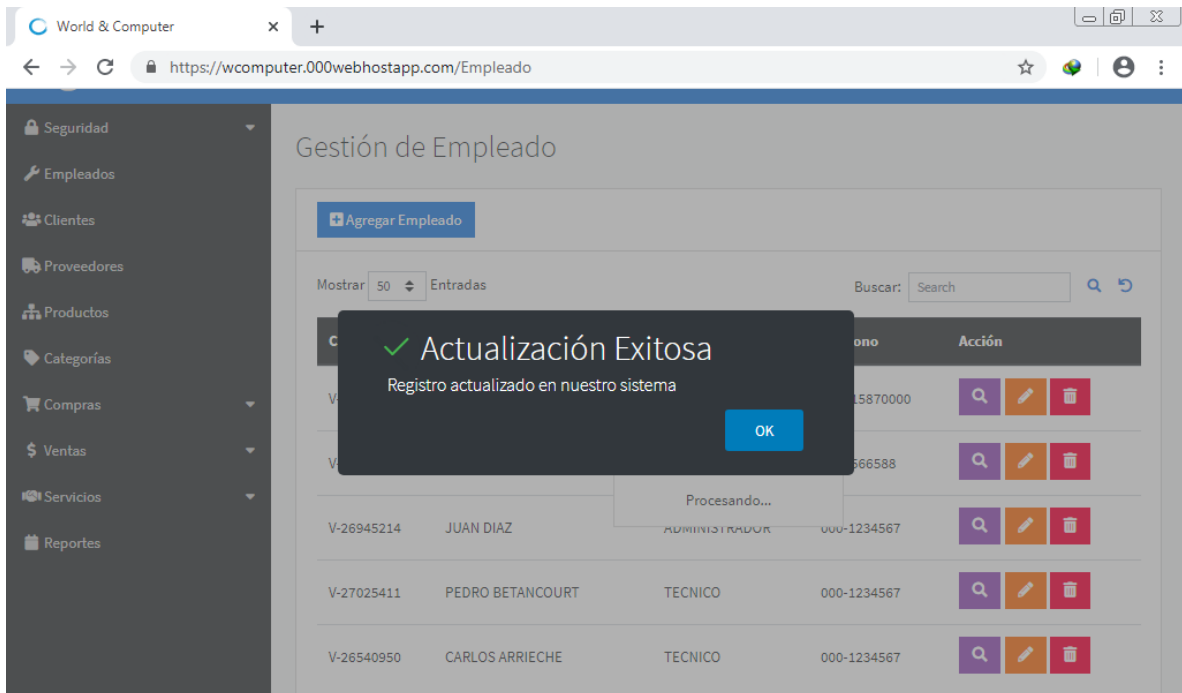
World & Computer
https://wcomputer.000webhostapp.com/Empleado

Seguridad
Empleados
Clientes
Proveedores
Productos
Categorías
Compras
Ventas
Servicios
Reportes

Gestión de Empleado

Agregar Empleado

Mostrar 50 Entradas
Buscar: Search

| C | | | ono | Acción |
|---|---|---|---|---|
| V- | | | 15870000 | |
| V | | | 566588 | |
| V-26945214 | JUAN DIAZ | ADMINISTRADOR | 000-1234567 | |
| V-27025411 | PEDRO BETANCOURT | TECNICO | 000-1234567 | |
| V-26540950 | CARLOS ARRIECHE | TECNICO | 000-1234567 | |

Procesando...

Actualización Exitosa
Registro actualizado en nuestro sistema
OK